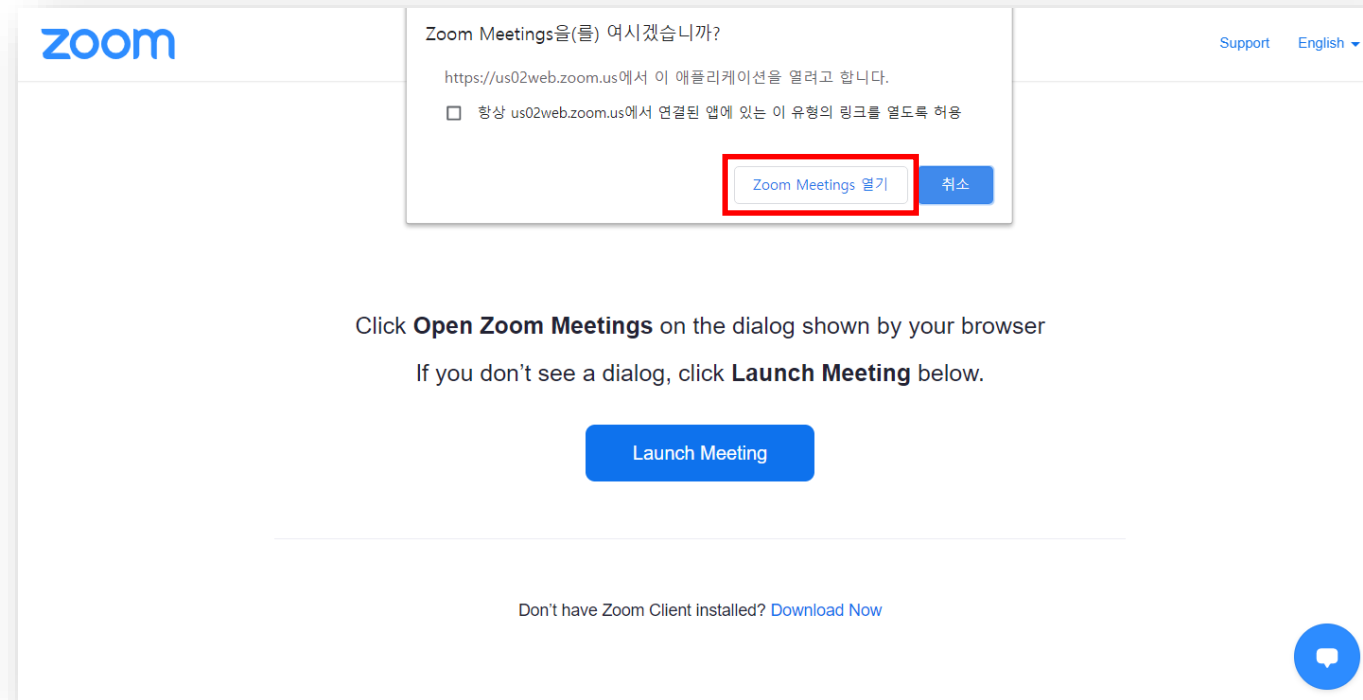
zoom

Zoom Meetings을(를) 여시겠습니까?

https://us02web.zoom.us에서 이 애플리케이션을 열려고 합니다.

항상 us02web.zoom.us에서 연결된 앱에 있는 이 유형의 링크를 열도록 허용

Zoom Meetings 열기

취소

Support

English

Click **Open Zoom Meetings** on the dialog shown by your browser

If you don't see a dialog, click **Launch Meeting** below.

Launch Meeting

Don't have Zoom Client installed? Download Now